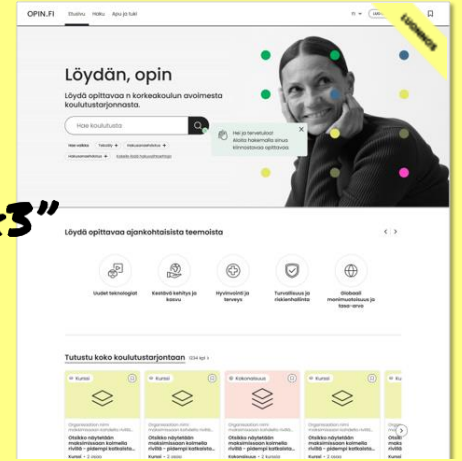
OPIN.FI Etusivu Haku Apu ja tuki

fi

LUONNOS

Löydän, opin

Löydä opittavaa n korkeakoulun avoimesta koulutustarjonnasta.

Hae koulutusta

Hei ja tervetuloa! Aloita hakemalla sinua kiinnostavaa opittavaa

"3"

Löydä opittavaa ajankohtaisista teemoista

Uudet teknologiat

Kestävä kehitys ja kasvu

Hyvinvointi ja terveys

Turvallisuus ja riskienhallinta

Globaali monimuotoisuus ja tasa-arvo

Tutustu koko koulutustarjontaan

Kurssi

Kurssi

Kokonaisuus

Kurssi

Kurssi

Otsikko näytetään maksimissaan kolmella rivillä - pidempi katkaista...

Otsikko näytetään maksimissaan kolmella rivillä - pidempi katkaista...

Otsikko näytetään maksimissaan kolmella rivillä - pidempi katkaista...

Otsikko näytetään maksimissaan kolmella rivillä - pidempi katkaista...

Otsikko näytetään maksimissaan kolmella rivillä - pidempi katkaista...